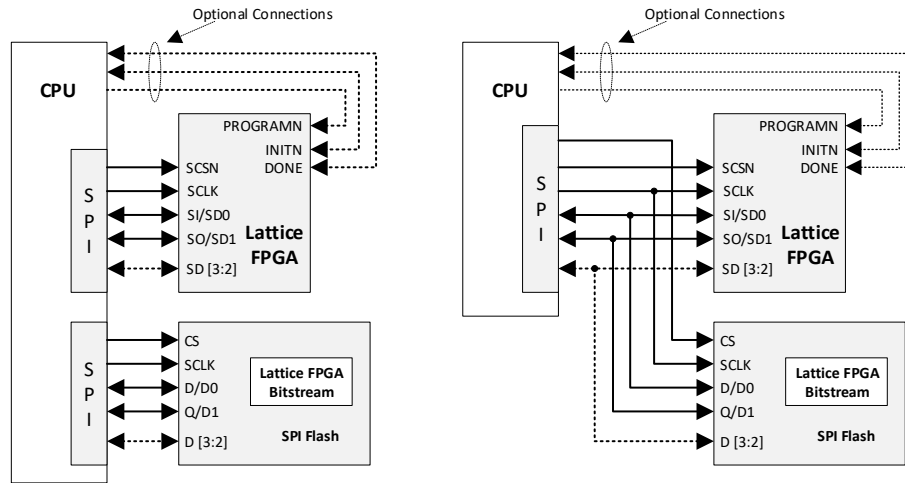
Optional Connections

CPU

PROGRAMN
INITN
DONE

S
P
I

SCSN
SCLK
SI/SD0
SO/SD1
SD [3:2]

Lattice FPGA

S
P
I

CS
SCLK
D/D0
Q/D1
D [3:2]

Lattice FPGA Bitstream

SPI Flash

Optional Connections

CPU

PROGRAMN
INITN
DONE

S
P
I

SCSN
SCLK
SI/SD0
SO/SD1
SD [3:2]

Lattice FPGA

CS
SCLK
D/D0
Q/D1
D [3:2]

Lattice FPGA Bitstream

SPI Flash